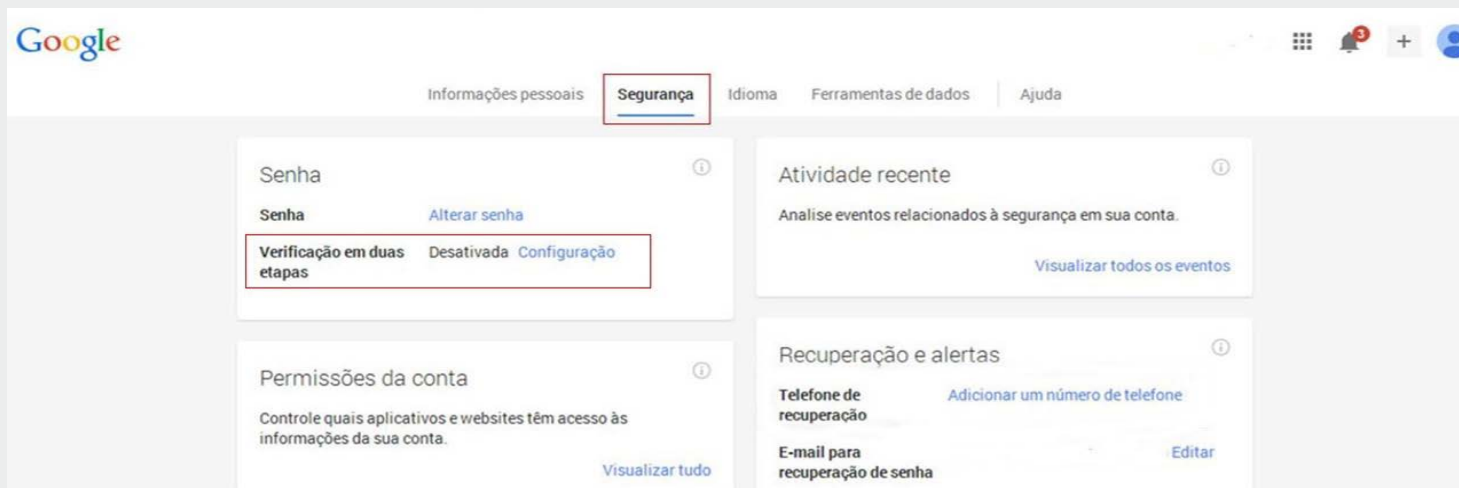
Google

3 +

Informações pessoais Segurança Idioma Ferramentas de dados Ajuda

Senha

Senha Alterar senha

Verificação em duas etapas Desativada Configuração

Permissões da conta

Controle quais aplicativos e websites têm acesso às informações da sua conta.

Visualizar tudo

Atividade recente

Analise eventos relacionados à segurança em sua conta.

Visualizar todos os eventos

Recuperação e alertas

Telefone de recuperação Adicionar um número de telefone

E-mail para recuperação de senha Editar